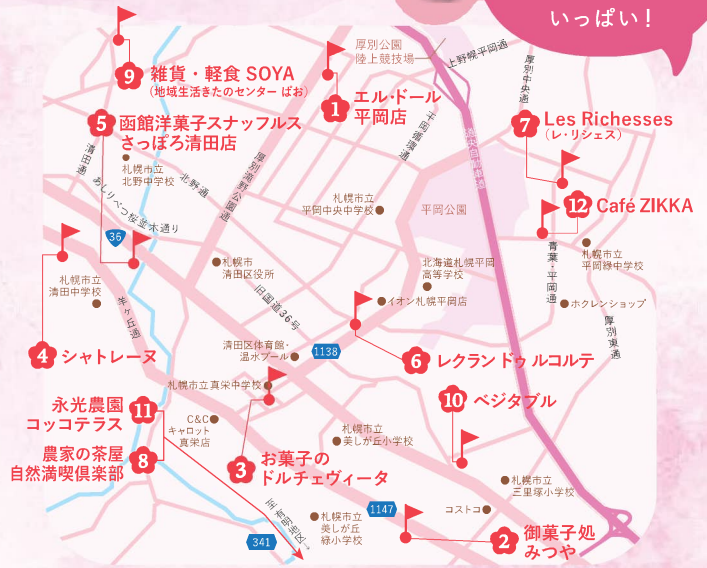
いっぱい！

9 雑貨・軽食 SOYA
(地域生活きたのセンター ぱお)

厚別公園
陸上競技場

上野幌平岡通

1 エル・ドール
平岡店

厚別中央通

5 函館洋菓子スナッフルス
さっぽろ清田店

7 Les Richesses
(レ・リシェス)

清田通

札幌市立
北野中学校

北野通

厚別滝野公園通

平岡環状通

道央自動車道

札幌市立
平岡中央中学校

平岡公園

12 Café ZIKKA

あしりべつ桜並木通り

36

札幌市
清田区役所

北海道札幌平岡
高等学校

青葉・平岡通

札幌市立
平岡緑中学校

札幌市立
清田中学校

羊ヶ丘通

旧国道36号

イオン札幌平岡店

ホクレンショップ

厚別東通

4 シャトレーヌ

清田区体育館・
温水プール

1138

6 レクランドゥルコルテ

札幌市立真栄中学校

11 永光農園
コッコテラス

C&C
キャロット
真栄店

10 ベジタブル

札幌市立
美しが丘小学校

8 農家の茶屋
自然満喫倶楽部

3 お菓子の
ドルチェヴィータ

札幌市立
三里塚小学校

コストコ

1147

国道453号

札幌市立
美しが丘
緑小学校

341

2 御菓子処
みつや